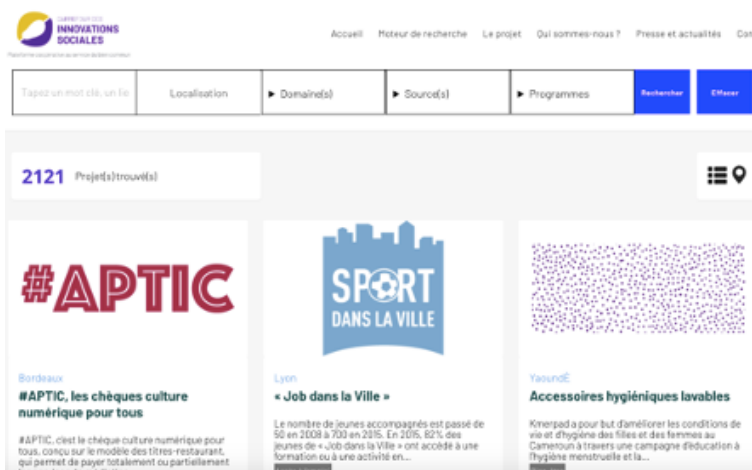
CARREFOUR DES INNOVATIONS SOCIALES

Plateforme collaborative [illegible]

Accueil Moteur de recherche Le projet Qui sommes-nous ? Presse et actualités Con

Tapez un mot clé, un lie

Localisation

▸ Domaine(s)

▸ Source(s)

▸ Programmes

Rechercher

Effacer

2121 Projet(s) trouvé(s)

#APTIC

SPORT DANS LA VILLE

Bordeaux

#APTIC, les chèques culture numérique pour tous

#APTIC, c'est le chèque culture numérique pour tous, conçu sur le modèle des titres-restaurant, qui permet de payer totalement ou partiellement

Lyon

« Job dans la Ville »

Le nombre de jeunes accompagnés est passé de 50 en 2008 à 700 en 2015. En 2015, 82% des jeunes de « Job dans la Ville » ont accédé à une formation ou à une activité en...

YaoundÉ

Accessoires hygiéniques lavables

Kmerpad a pour but d'améliorer les conditions de vie et d'hygiène des filles et des femmes au Cameroun à travers une campagne d'éducation à l'hygiène menstruelle et la...